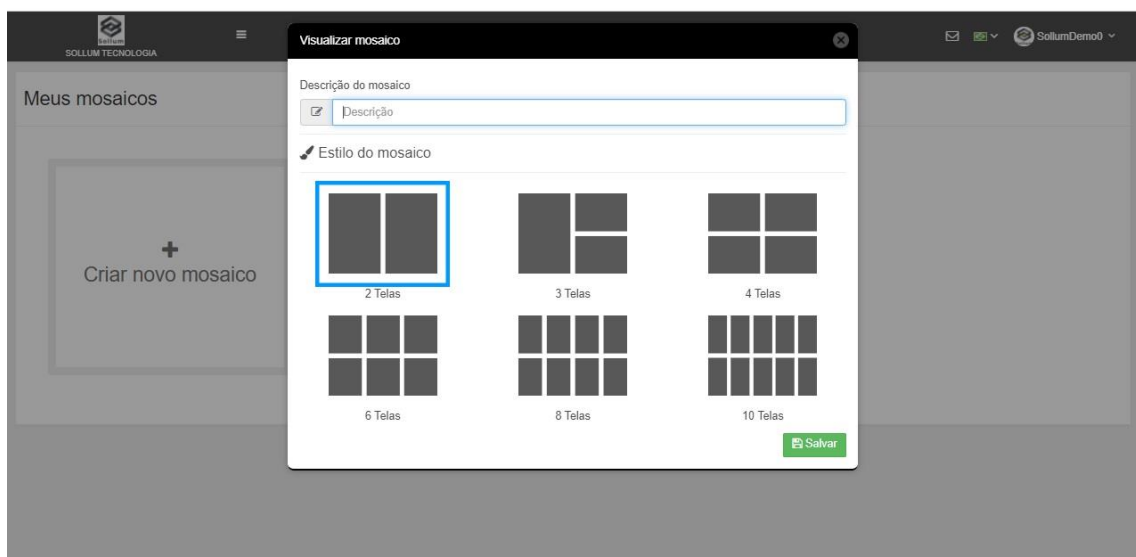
Sollum
SOLLUM TECNOLOGIA

SollumDemo0

Meus mosaicos

+
Criar novo mosaico

Visualizar mosaico

Descrição do mosaico

Descrição

Estilo do mosaico

2 Telas

3 Telas

4 Telas

6 Telas

8 Telas

10 Telas

Salvar